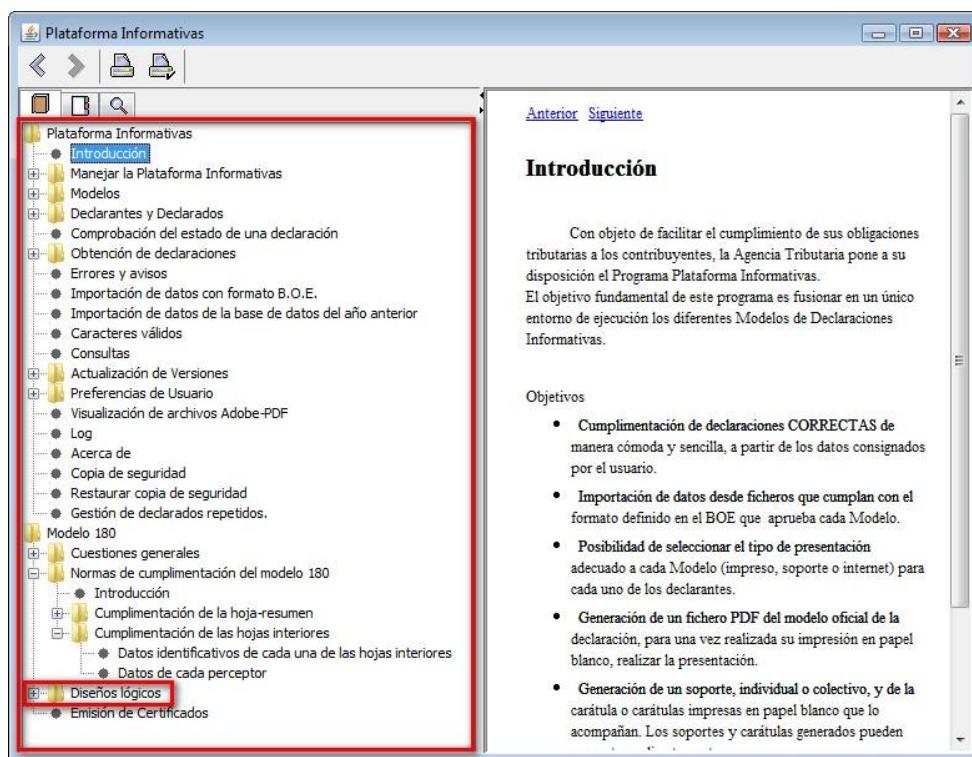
Plataforma Informativas

Plataforma Informativas
Introducción
Manejar la Plataforma Informativas
Modelos
Declarantes y Declarados
Comprobación del estado de una declaración
Obtención de declaraciones
Errores y avisos
Importación de datos con formato B.O.E.
Importación de datos de la base de datos del año anterior
Caracteres válidos
Consultas
Actualización de Versiones
Preferencias de Usuario
Visualización de archivos Adobe-PDF
Log
Acerca de
Copia de seguridad
Restaurar copia de seguridad
Gestión de declarados repetidos.
Modelo 180
Cuestiones generales
Normas de cumplimentación del modelo 180
Introducción
Cumplimentación de la hoja-resumen
Cumplimentación de las hojas interiores
Datos identificativos de cada una de las hojas interiores
Datos de cada perceptor
Diseños lógicos
Emisión de Certificados

Anterior Siguiente

Introducción

Con objeto de facilitar el cumplimiento de sus obligaciones tributarias a los contribuyentes, la Agencia Tributaria pone a su disposición el Programa Plataforma Informativas.
El objetivo fundamental de este programa es fusionar en un único entorno de ejecución los diferentes Modelos de Declaraciones Informativas.

Objetivos

- Cumplimentación de declaraciones CORRECTAS de manera cómoda y sencilla, a partir de los datos consignados por el usuario.
- Importación de datos desde ficheros que cumplan con el formato definido en el BOE que aprueba cada Modelo.
- Posibilidad de seleccionar el tipo de presentación adecuado a cada Modelo (impreso, soporte o internet) para cada uno de los declarantes.
- Generación de un fichero PDF del modelo oficial de la declaración, para una vez realizada su impresión en papel blanco, realizar la presentación.
- Generación de un soporte, individual o colectivo, y de la carátula o carátulas impresas en papel blanco que lo acompañan. Los soportes y carátulas generados pueden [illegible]